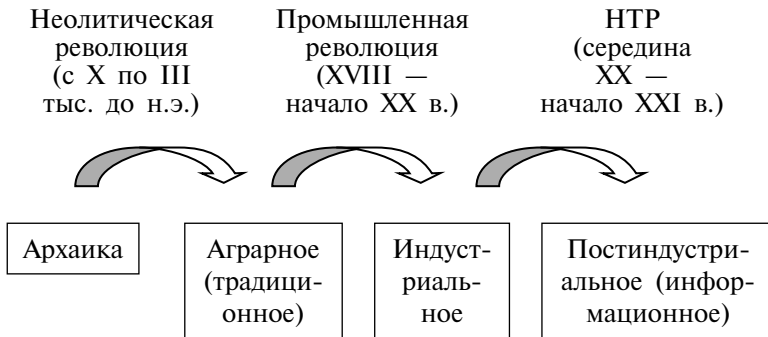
Неолитическая революция (с X по III тыс. до н.э.)

Промышленная революция (XVIII — начало XX в.)

НТР (середина XX — начало XXI в.)

Архаика

Аграрное (традиционное)

Индустриальное

Постиндустриальное (информационное)